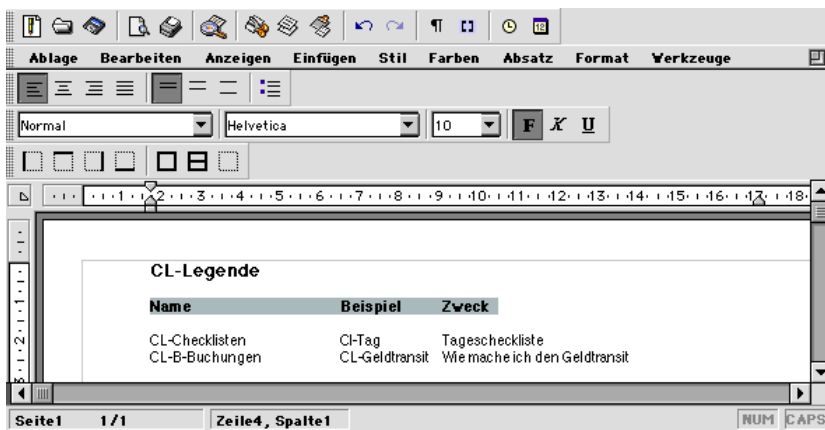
Ablage Bearbeiten Anzeigen Einfügen Stil Farben Absatz Format Werkzeuge

Normal Helvetica 10 F X U

1 2 3 4 5 6 7 8 9 10 11 12 13 14 15 16 17 18

CL-Legende

| Name | Beispiel | Zweck |
|---|---|---|
| CL-Checklisten | Cl-Tag | Tagescheckliste |
| CL-B-Buchungen | CL-Geldtransit | Wie mache ich den Geldtransit |

Seite1 1/1 Zeile4, Spalte1 NUM CAPS